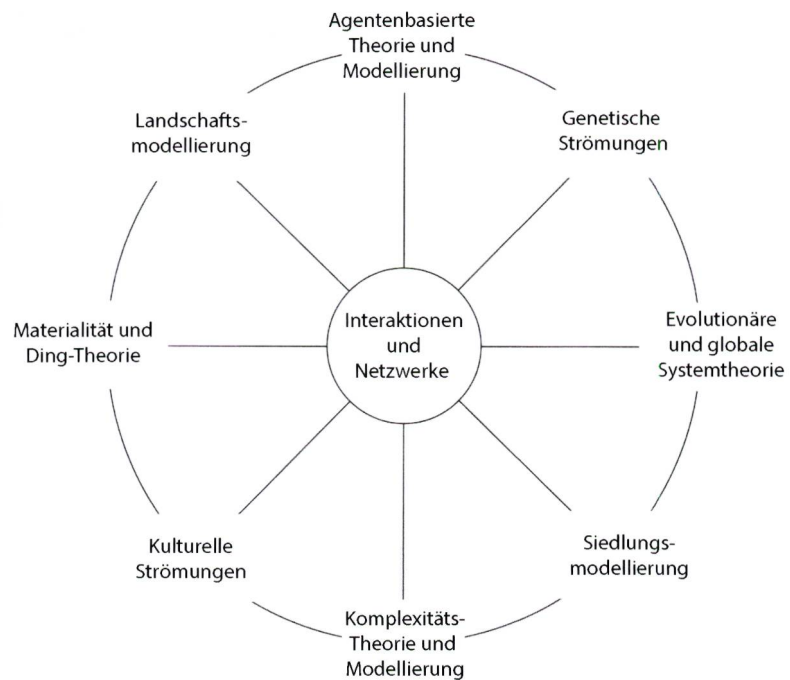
Agentenbasierte Theorie und Modellierung

Landschafts-modellierung

Genetische Strömungen

Materialität und Ding-Theorie

Interaktionen und Netzwerke

Evolutionäre und globale Systemtheorie

Kulturelle Strömungen

Siedlungs-modellierung

Komplexitäts-Theorie und Modellierung